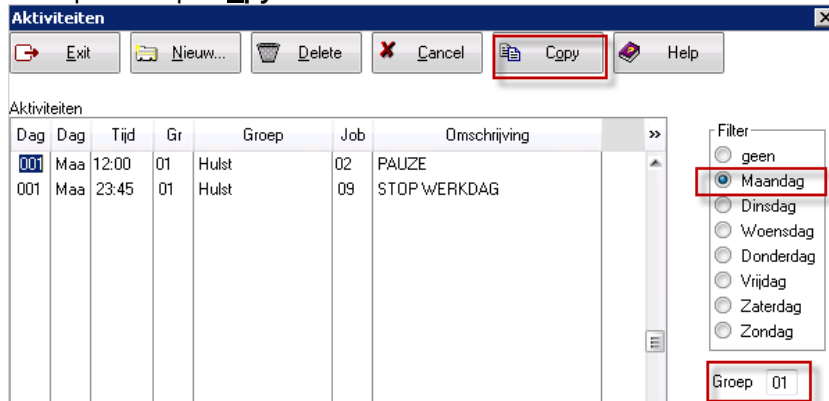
Aktiviteiten

Exit | Nieuw... | Delete | Cancel | Copy | Help

Aktiviteiten

| Dag | Dag | Tijd | Gr | Groep | Job | Omschrijving |
|---|---|---|---|---|---|---|
| 001 | Maa | 12:00 | 01 | Hulst | 02 | PAUZE |
| 001 | Maa | 23:45 | 01 | Hulst | 09 | STOP WERKDAG |

Filter
geen
Maandag
Dinsdag
Woensdag
Donderdag
Vrijdag
Zaterdag
Zondag

Groep 01